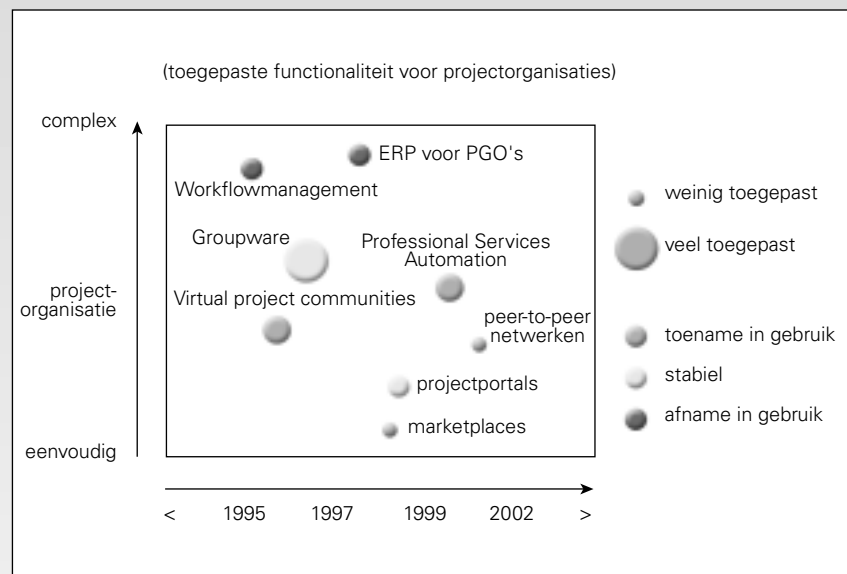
(toegepaste functionaliteit voor projectorganisaties)

complex

project-organisatie

eenvoudig

ERP voor PGO's

Workflowmanagement

Groupware

Professional Services Automation

Virtual project communities

peer-to-peer netwerken

projectportals

marketplaces

weinig toegepast

veel toegepast

toename in gebruik

stabiel

afname in gebruik

< 1995 1997 1999 2002 >